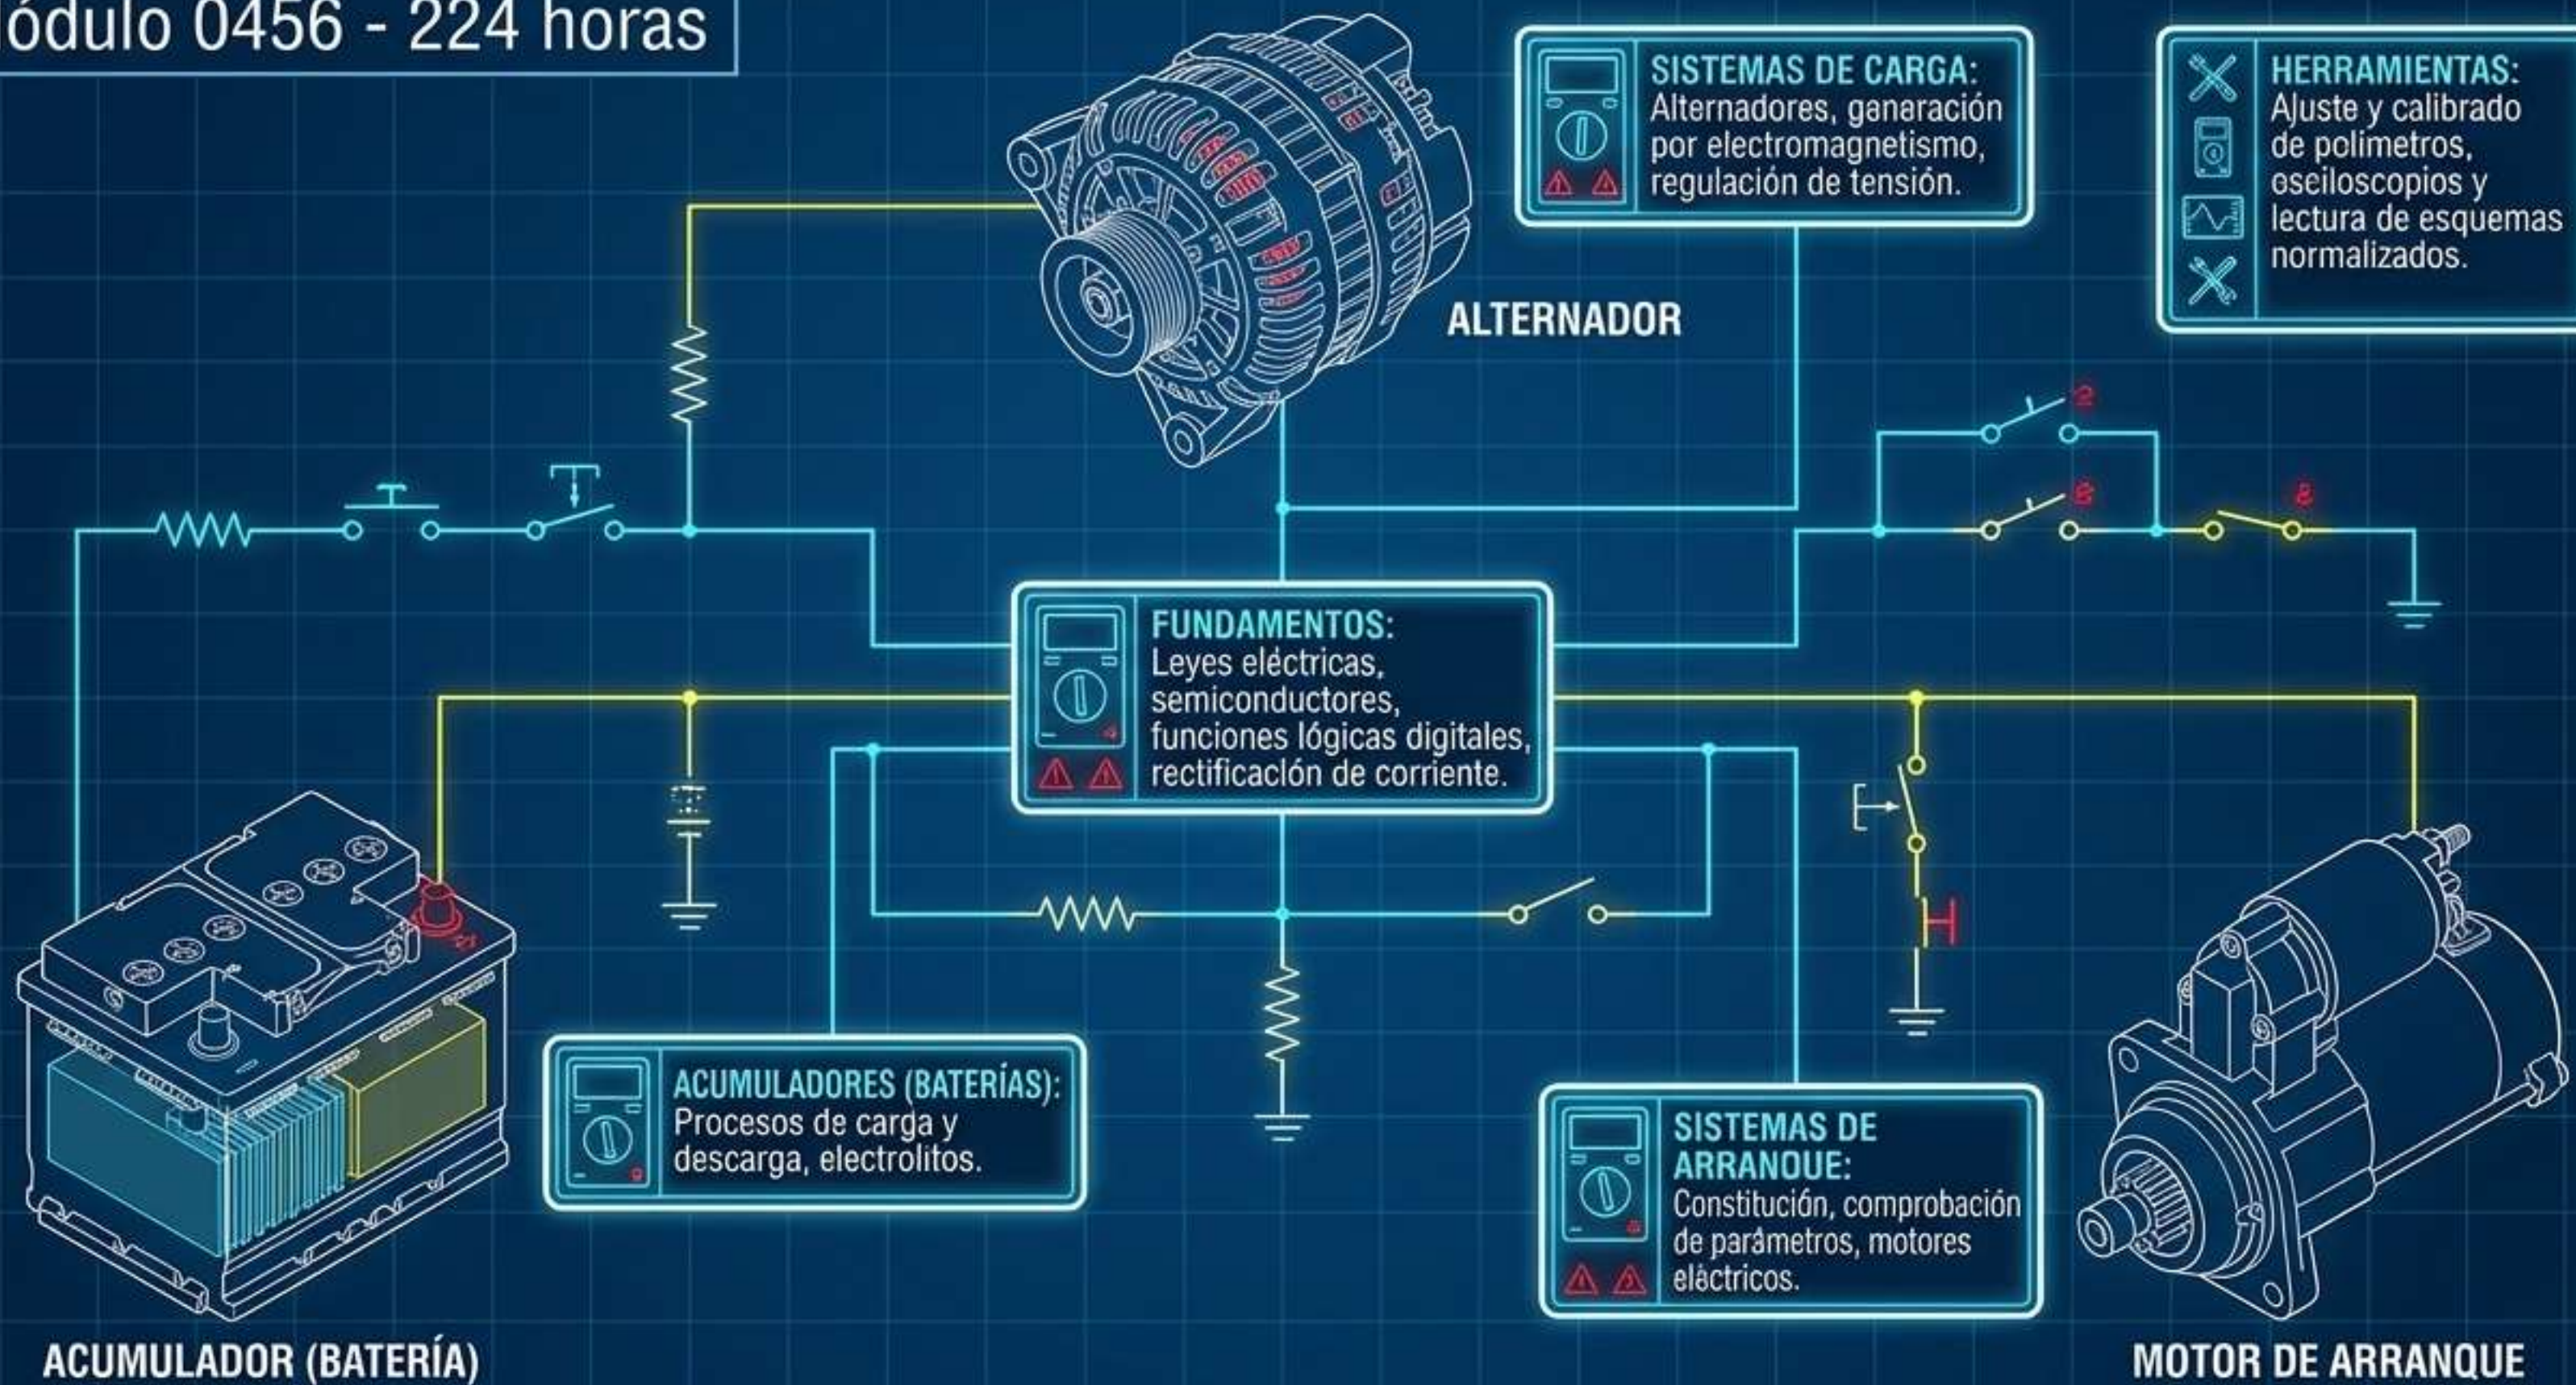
ódulo 0456 - 224 horas

ALTERNADOR

SISTEMAS DE CARGA:
Alternadores, ganaración por electromagnetismo, regulación de tensión.

HERRAMIENTAS:
Ajuste y calibrado de polimetros, osciloscopios y lectura de esquemas normalizados.

FUNDAMENTOS:
Leyes eléctricas, semiconductores, funciones lógicas digitales, rectificación de corriente.

ACUMULADORES (BATERÍAS):
Procesos de carga y descarga, electrolitos.

SISTEMAS DE ARRANQUE:
Constitución, comprobación de parámetros, motores eléctricos.

ACUMULADOR (BATERÍA)

MOTOR DE ARRANQUE